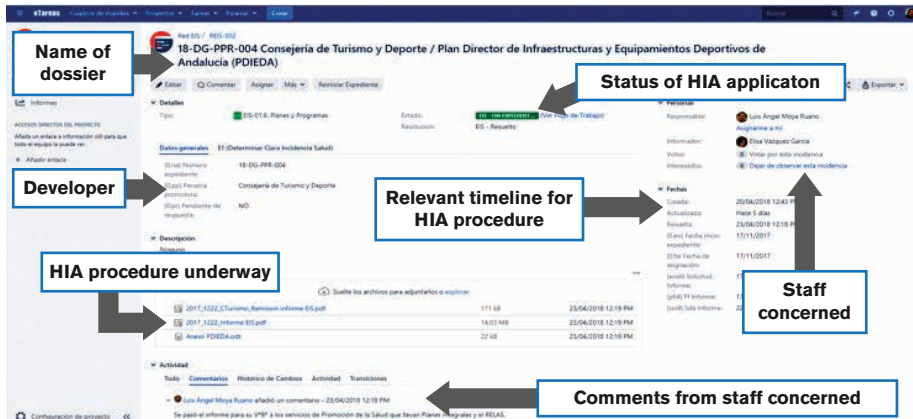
eTareas Cuadros de mandos Proyectos Tareas Pizarras Crear

Red EIS / REIS-502

18-DG-PPR-004 Consejería de Turismo y Deporte / Plan Director de Infraestructuras y Equipamientos Deportivos de Andalucía (PDIEDA)

Name of dossier

Editar Comentar Asignar Más Reiniciar Expediente

Status of HIA applicaton

Exportar

Informes

ACCESOS DIRECTOS DEL PROYECTO

Añada un enlace a información útil para que todo el equipo lo pueda ver.

Añadir enlace

Detalles

Tipo: EIS-01.6. Planes y Programas

Estado: (Ver Flujo de Trabajo)

Resolución: EIS - Resuelto

Personas

Responsable: Luis Ángel Moya Ruano

Asignarme a mí

Informador: Elisa Vázquez García

Votos: Votar por esta incidencia

Interesados: Dejar de observar esta incidencia

Datos generales El (Determinar Clara Incidencia Salud)

(Exp) Número expediente: 18-DG-PPR-004

(Exp) Persona promotora: Consejería de Turismo y Deporte

(Exp) Pendiente de respuesta: NO

Developer

Relevant timeline for HIA procedure

Fechas

Creada: 20/04/2018 12:43 PM

Actualizada: Hace 5 días

Resuelta: 23/04/2018 12:18 PM

(Exp) Fecha inicio expediente: 17/11/2017

(EI) Fecha de asignación: 17/11/2017

(eoeB) Solicitud informe: 17

(eEIA) PF Informe: 13

(eoeB) Sda Informe: 23

Staff concerned

Descripción

Ninguno

HIA procedure underway

Suelte los archivos para adjuntarlos o explorar

2017_1222_CTurismo_Remision informe EIS.pdf 171 kB 23/04/2018 12:19 PM

2017_1222_Informe EIS.pdf 14.03 MB 23/04/2018 12:19 PM

Anexo PDIEDA.odt 22 kB 23/04/2018 12:19 PM

Actividad

Todo Comentarios Histórico de Cambios Actividad Transiciones

Luis Ángel Moya Ruano añadió un comentario - 23/04/2018 12:18 PM

Se pasó el informe para su Vº Bº a los servicios de Promoción de la Salud que llevan Planes Integrales y el RELAS.

Comments from staff concerned

Configuración de proyecto